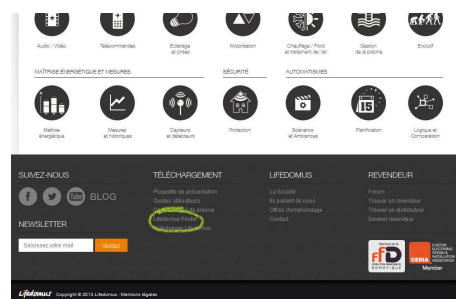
Audio / Vidéo

Télécommandes

Eclairage et prises

Motorisation

Chauffage / Froid et traitement de l'air

Gestion de la piscine

Evolutif

MAÎTRISE ÉNERGÉTIQUE ET MESURES

SÉCURITÉ

AUTOMATISMES

Maîtrise énergétique

Mesures et historiques

Capteurs et détecteurs

Protection

Scénarios et Ambiances

Planification

Logique et Comparaison

15

SUIVEZ-NOUS

BLOG

NEWSLETTER

Saisissez votre mail

Valider

TÉLÉCHARGEMENT

Plaquette de présentation

Guides utilisateurs

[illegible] de presse

Lifedomus Finder

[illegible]

LIFEDOMUS

La Société

Ils parlent de nous

Offres d'emploi/stage

Contact

REVENDEUR

Forum

Trouver un revendeur

Trouver un distributeur

Devenir revendeur

FFD DOMOTIQUE

CEDIA CUSTOM ELECTRONIC DESIGN & INSTALLATION ASSOCIATION Member

Lifedomus Copyright © 2013 Lifedomus - Mentions légales